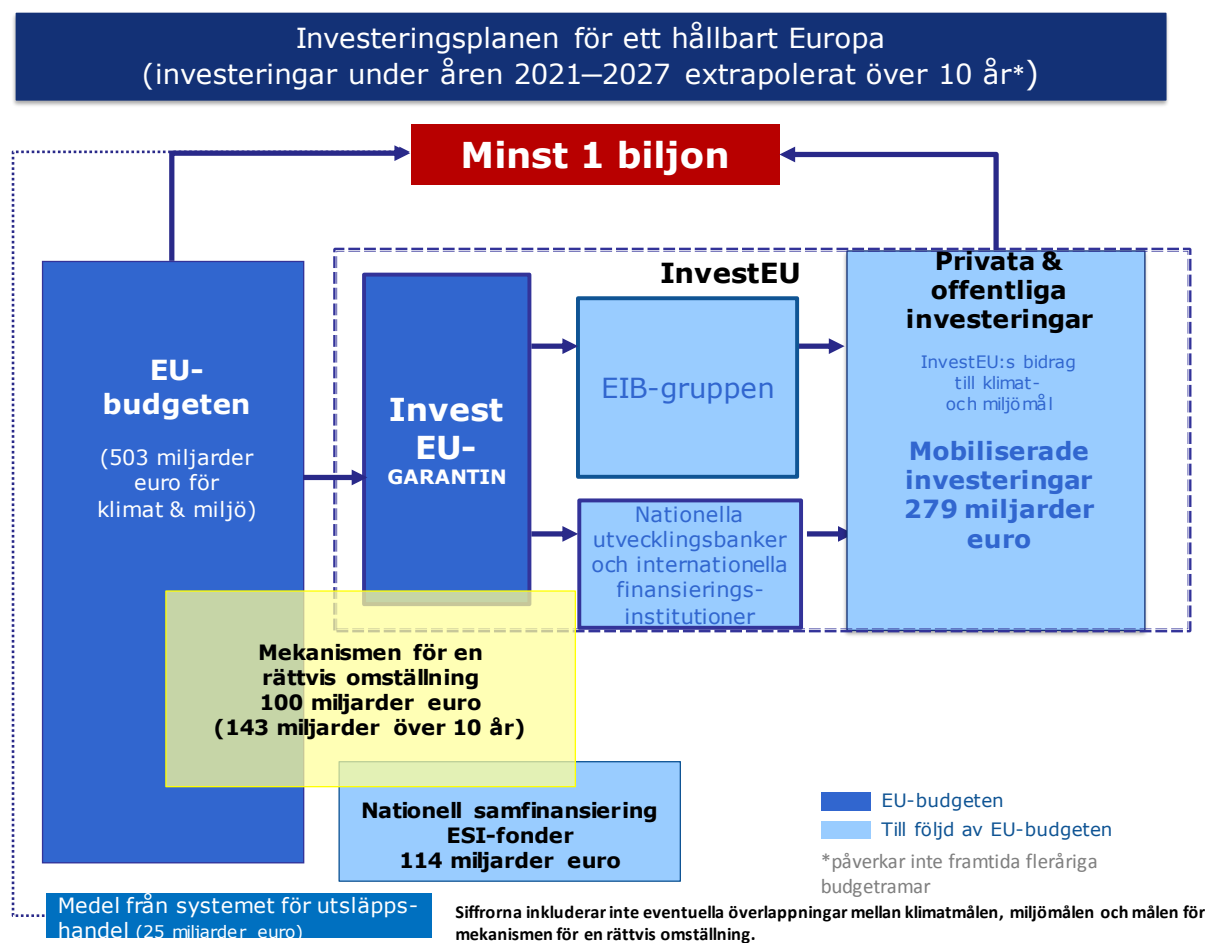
Investeringsplanen för ett hållbart Europa
(investeringar under åren 2021–2027 extrapolerat över 10 år*)

Minst 1 biljon

EU-budgeten

(503 miljarder euro för klimat & miljö)

InvestEU

Invest EU-GARANTIN

EIB-gruppen

Nationella utvecklingsbanker och internationella finansieringsinstitutioner

Privata & offentliga investeringar

InvestEU:s bidrag till klimat- och miljömål

Mobiliserade investeringar 279 miljarder euro

Mekanismen för en rättvis omställning 100 miljarder euro (143 miljarder över 10 år)

Nationell samfinansiering ESI-fonder 114 miljarder euro

EU-budgeten

Till följd av EU-budgeten

*påverkar inte framtida fleråriga budgetramar

Medel från systemet för utsläppshandel (25 miljarder euro)

Siffrorna inkluderar inte eventuella överlappningar mellan klimatmålen, miljömålen och målen för mekanismen för en rättvis omställning.